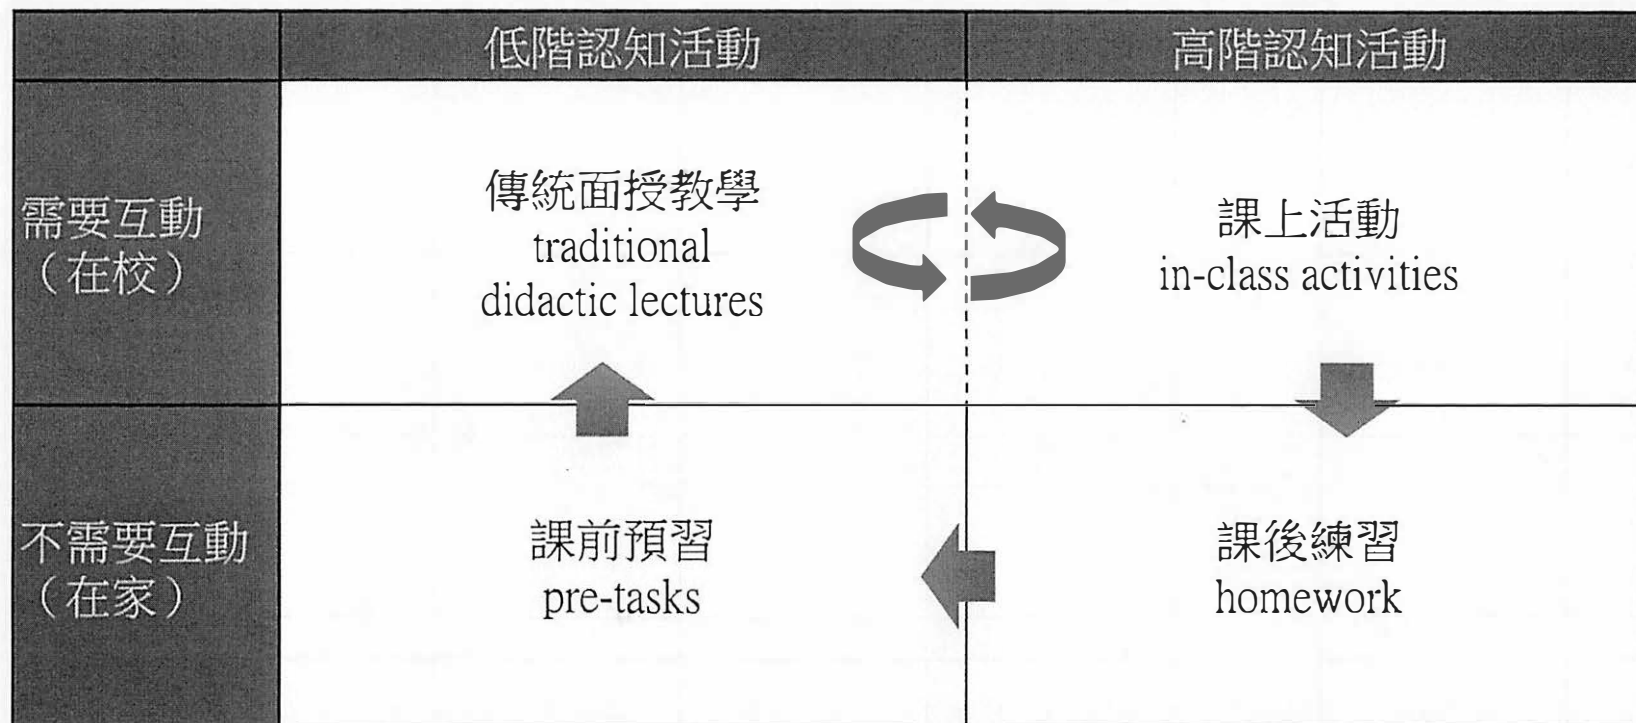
| | 低階認知活動 | 高階認知活動 |
|---|---|---|
| 需要互動（在校） | 傳統面授教學 traditional didactic lectures | 課上活動 in-class activities |
| 不需要互動（在家） | 課前預習 pre-tasks | 課後練習 homework |